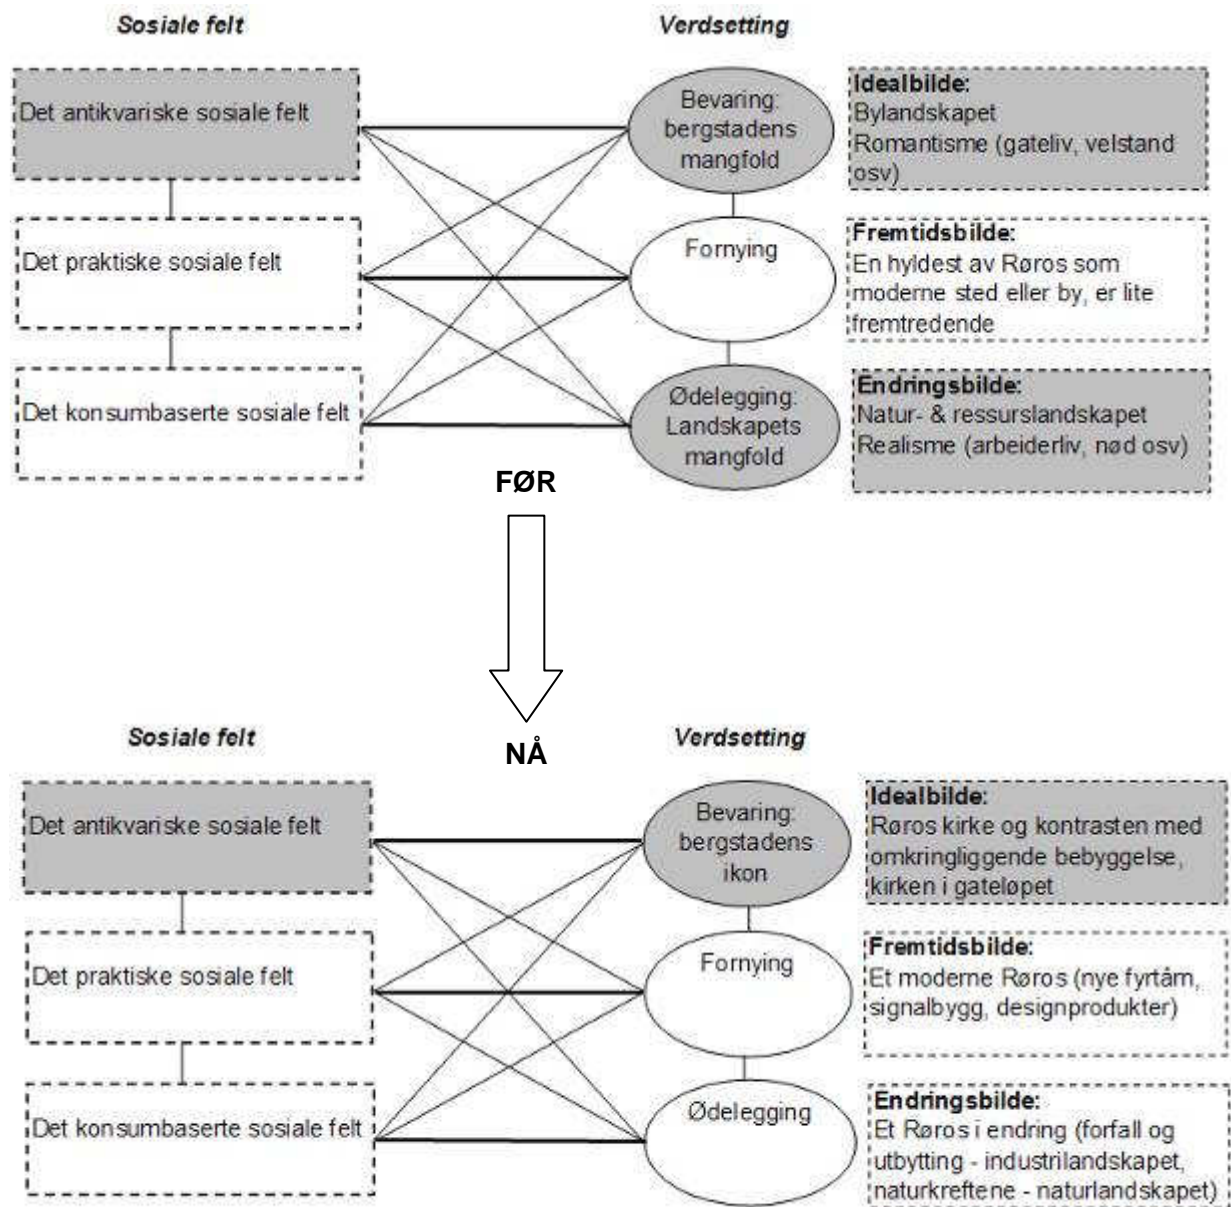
Sosiale felt

Verdsetting

Det antikvariske sosiale felt

Bevaring: bergstadens mangfold

Idealbilde:
Bylandskapet
Romantisme (gateliv, velstand osv)

Det praktiske sosiale felt

Fornying

Fremtidsbilde:
En hyldest av Røros som moderne sted eller by, er lite fremtredende

Det konsumbaserte sosiale felt

Ødelegging: Landskapets mangfold

Endringsbilde:
Natur- & ressurslandskapet
Realisme (arbeiderliv, nød osv)

FØR

NÅ

Sosiale felt

Verdsetting

Det antikvariske sosiale felt

Bevaring: bergstadens ikon

Idealbilde:
Røros kirke og kontrasten med omkringliggende bebyggelse, kirken i gateløpet

Det praktiske sosiale felt

Fornying

Fremtidsbilde:
Et moderne Røros (nye fyrtårn, signalbygg, designprodukter)

Det konsumbaserte sosiale felt

Ødelegging

Endringsbilde:
Et Røros i endring (forfall og utbytting - industrilandskapet, naturkreftene - naturlandskapet)